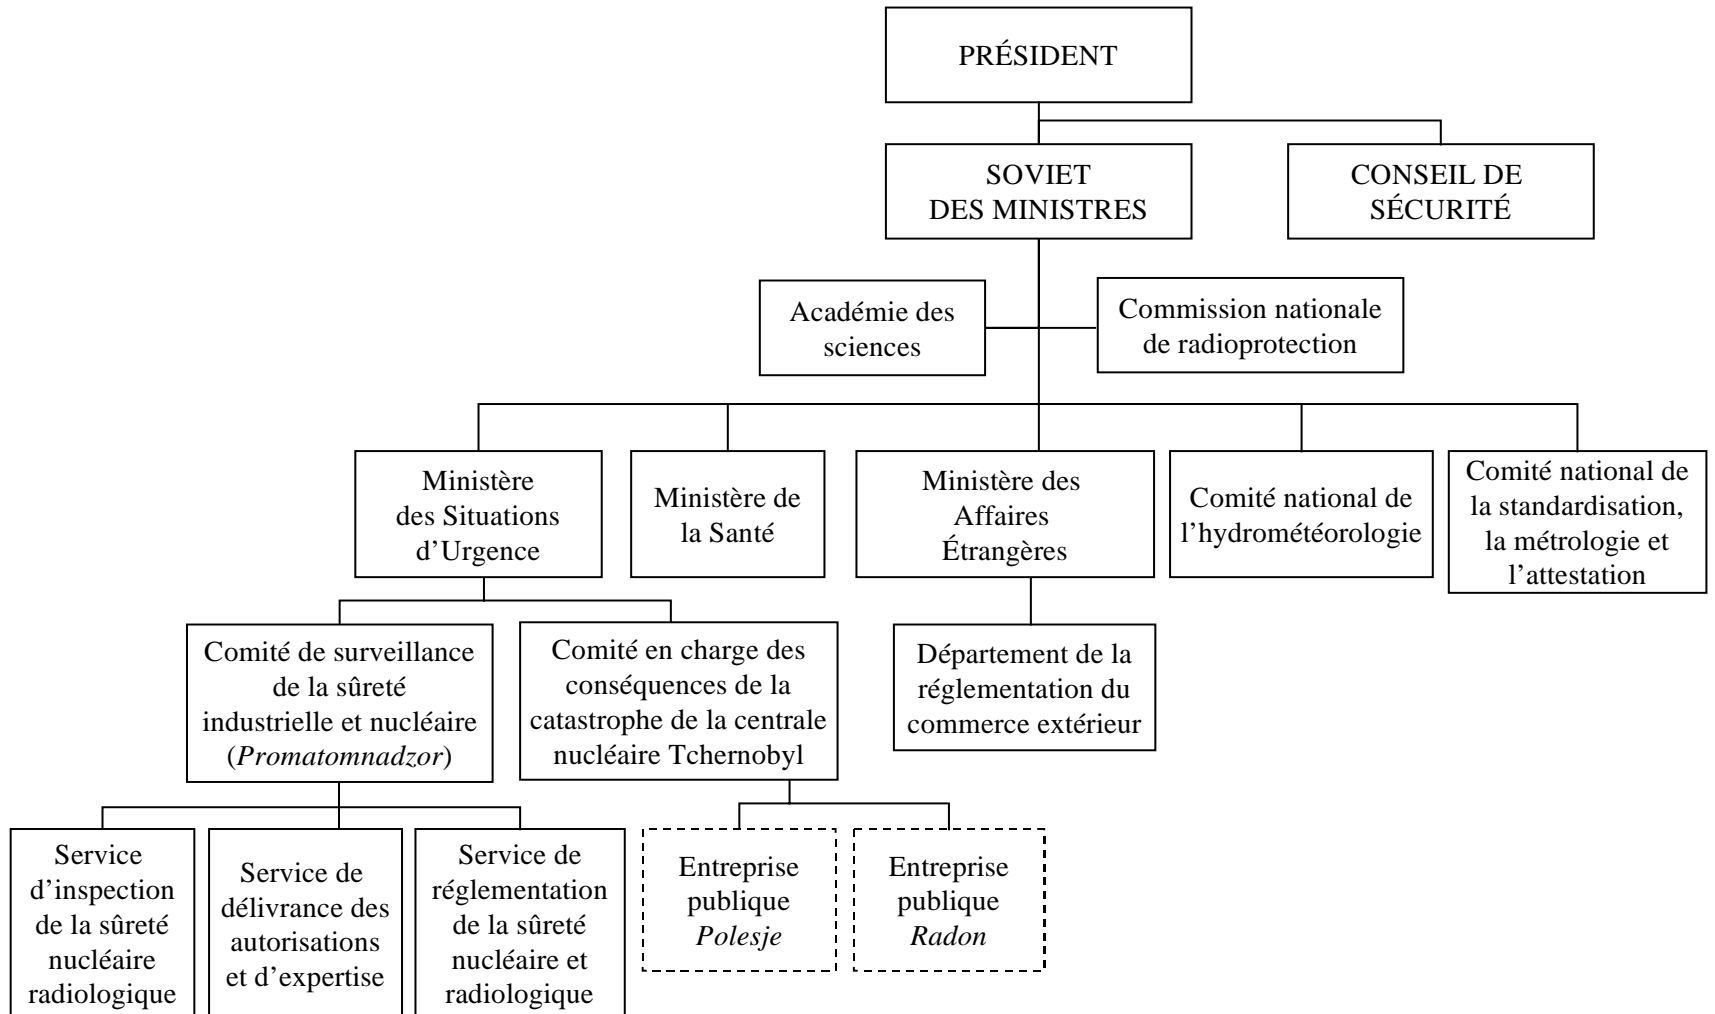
PRÉSIDENT

SOVIET DES MINISTRES

CONSEIL DE SÉCURITÉ

Académie des sciences

Commission nationale de radioprotection

Ministère des Situations d'Urgence

Ministère de la Santé

Ministère des Affaires Étrangères

Comité national de l'hydrométéorologie

Comité national de la standardisation, la métrologie et l'attestation

Comité de surveillance de la sûreté industrielle et nucléaire (*Promatomnadzor*)

Comité en charge des conséquences de la catastrophe de la centrale nucléaire Tchernobyl

Département de la réglementation du commerce extérieur

Service d'inspection de la sûreté nucléaire radiologique

Service de délivrance des autorisations et d'expertise

Service de réglementation de la sûreté nucléaire et radiologique

Entreprise publique *Polesje*

Entreprise publique *Radon*